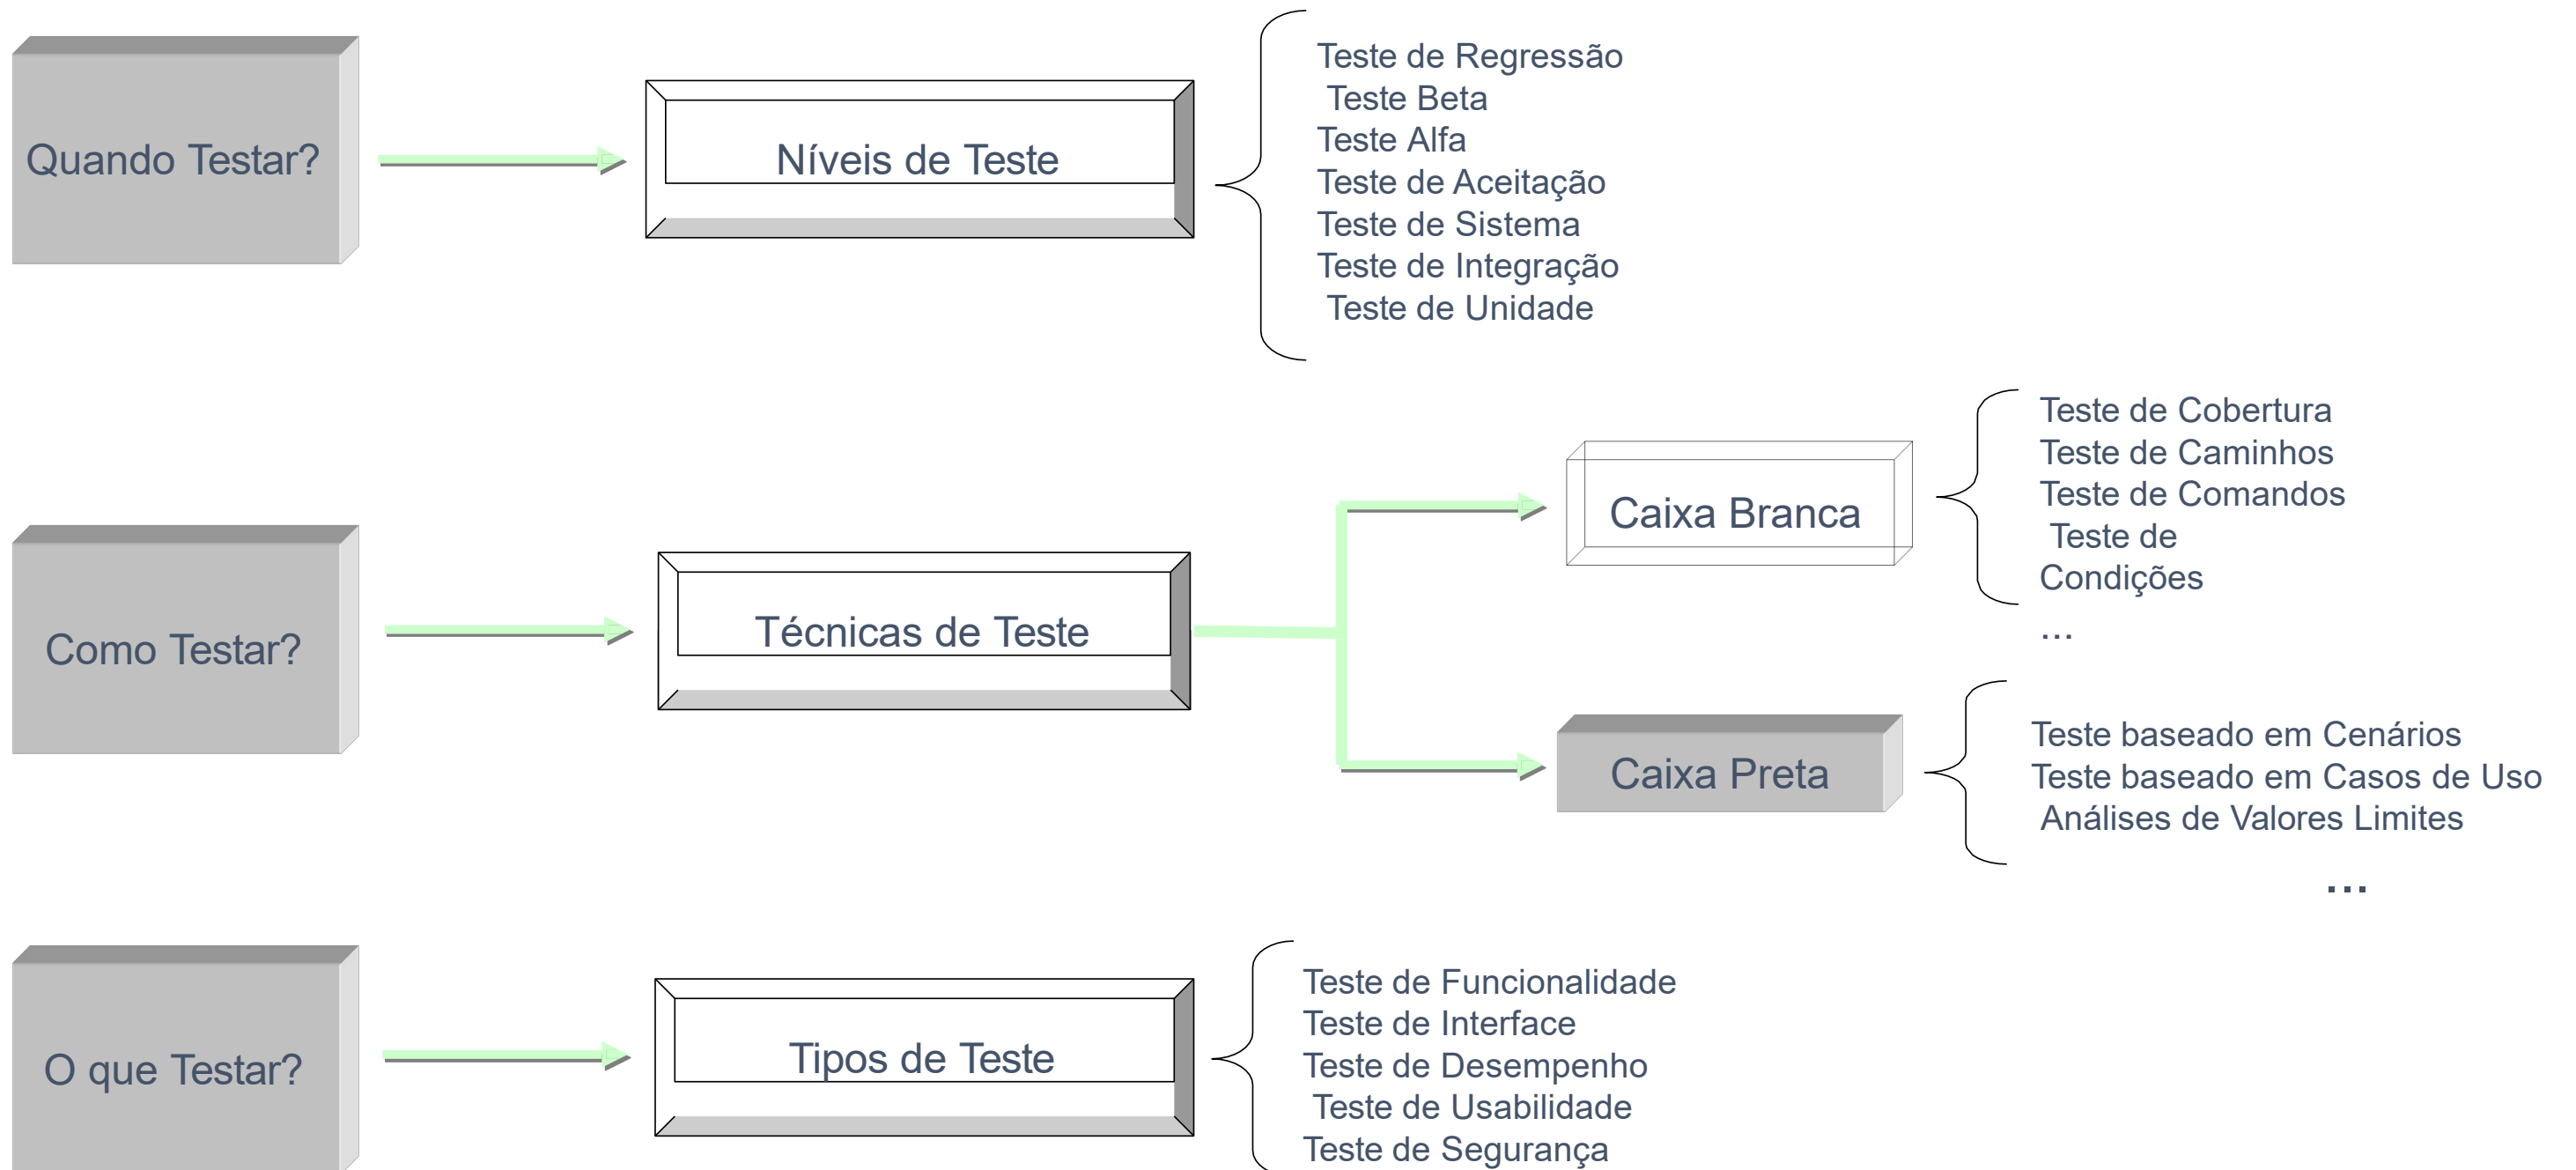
Quando Testar?

Níveis de Teste

Teste de Regressão
Teste Beta
Teste Alfa
Teste de Aceitação
Teste de Sistema
Teste de Integração
Teste de Unidade

Como Testar?

Técnicas de Teste

Caixa Branca

Teste de Cobertura
Teste de Caminhos
Teste de Comandos
Teste de Condições
...

Caixa Preta

Teste baseado em Cenários
Teste baseado em Casos de Uso
Análises de Valores Limites
...

O que Testar?

Tipos de Teste

Teste de Funcionalidade
Teste de Interface
Teste de Desempenho
Teste de Usabilidade
Teste de Segurança